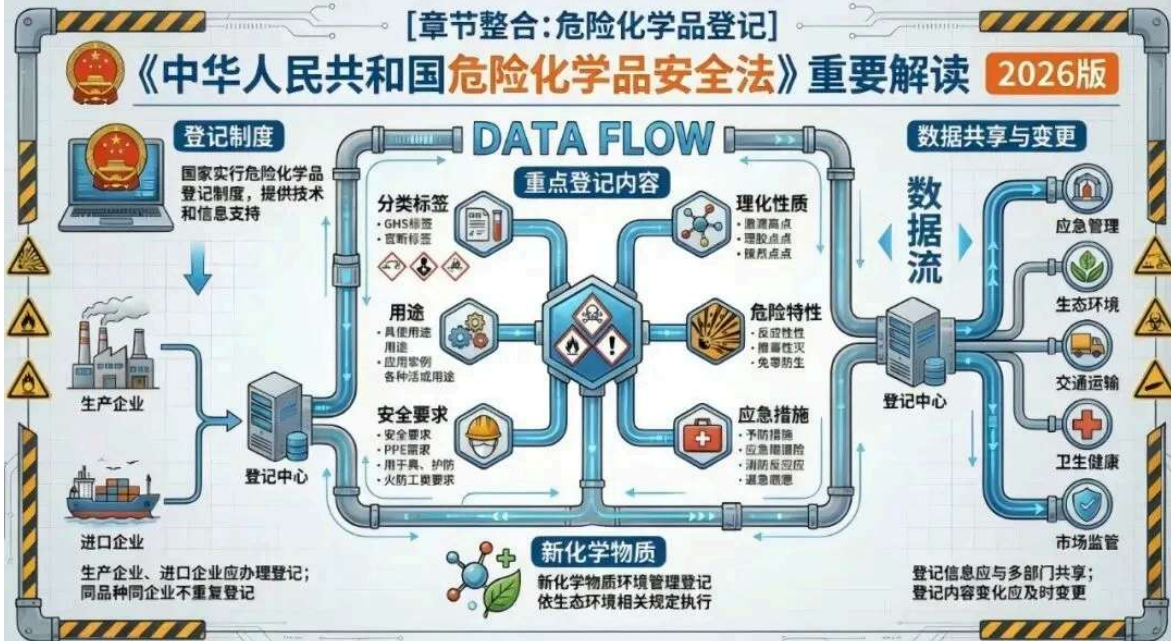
[章节整合:危险化学品登记]

《中华人民共和国危险化学品安全法》重要解读 2026版

登记制度

国家实行危险化学品登记制度，提供技术和信息支持

生产企业

进口企业

生产企业、进口企业应办理登记；同品种同企业不重复登记

登记中心

DATA FLOW

重点登记内容

分类标签
· GHS标签
· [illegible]标签

用途
· 具使用途用途
· 应用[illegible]各种活或用途

安全要求
· 安全要求
· PPE需求
· 用于具、护防
· 火防工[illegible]要求

理化性质
· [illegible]点
· 理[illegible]点
· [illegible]点

危险特性
· 反应性性
· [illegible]性灭
· 免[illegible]防生

应急措施
· 预防措施
· 应急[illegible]
· 消防反应应
· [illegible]

新化学物质

新化学物质环境管理登记依生态环境相关规定执行

数据共享与变更

数据流

登记中心

应急管理

生态环境

交通运输

卫生健康

市场监管

登记信息应与多部门共享；登记内容变化应及时变更